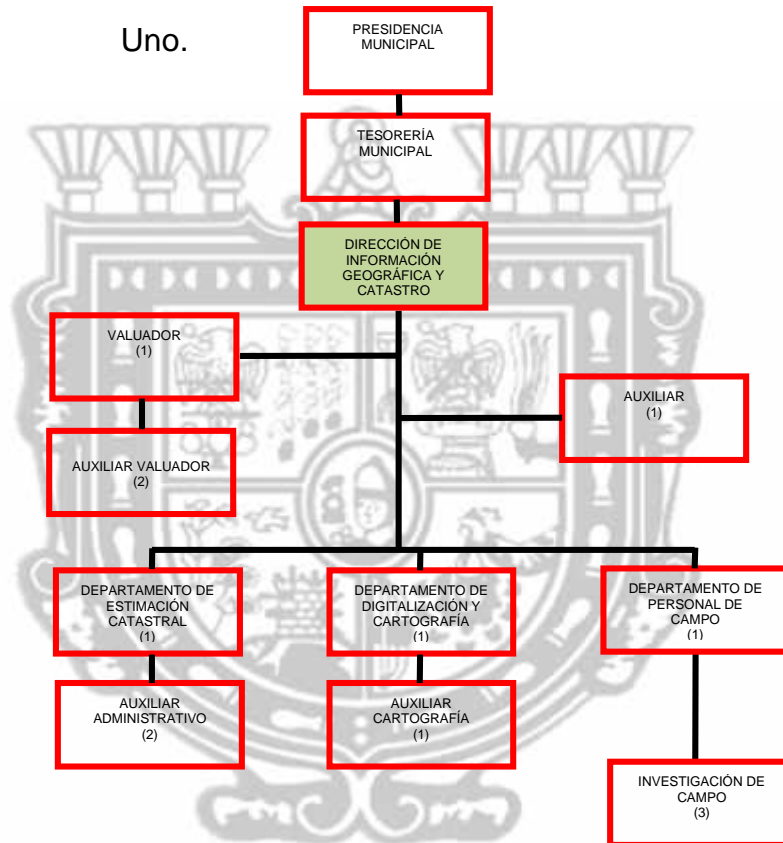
Uno.

PRESIDENCIA MUNICIPAL

TESORERÍA MUNICIPAL

DIRECCIÓN DE INFORMACIÓN GEOGRÁFICA Y CATASTRO

VALUADOR
(1)

AUXILIAR VALUADOR
(2)

AUXILIAR
(1)

DEPARTAMENTO DE ESTIMACIÓN CATASTRAL
(1)

DEPARTAMENTO DE DIGITALIZACIÓN Y CARTOGRAFÍA
(1)

DEPARTAMENTO DE PERSONAL DE CAMPO
(1)

AUXILIAR ADMINISTRATIVO
(2)

AUXILIAR CARTOGRAFÍA
(1)

INVESTIGACIÓN DE CAMPO
(3)